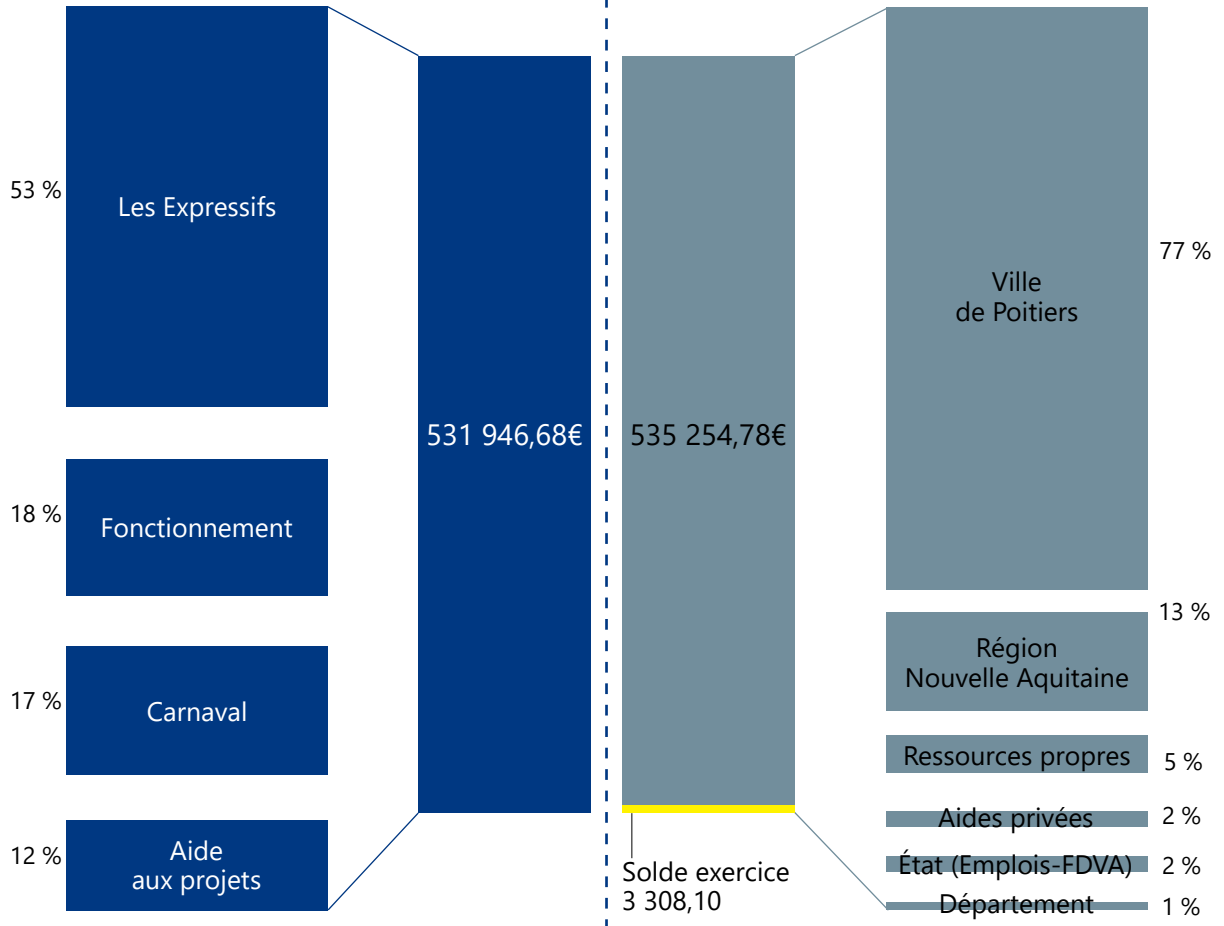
53 %
Les Expressifs

18 %
Fonctionnement

17 %
Carnaval

12 %
Aide aux projets

531 946,68€

535 254,78€

Solde exercice
3 308,10

Ville de Poitiers
77 %

13 %
Région Nouvelle Aquitaine

Ressources propres
5 %

Aides privées
2 %

État (Emplois-FDVA)
2 %

Département
1 %